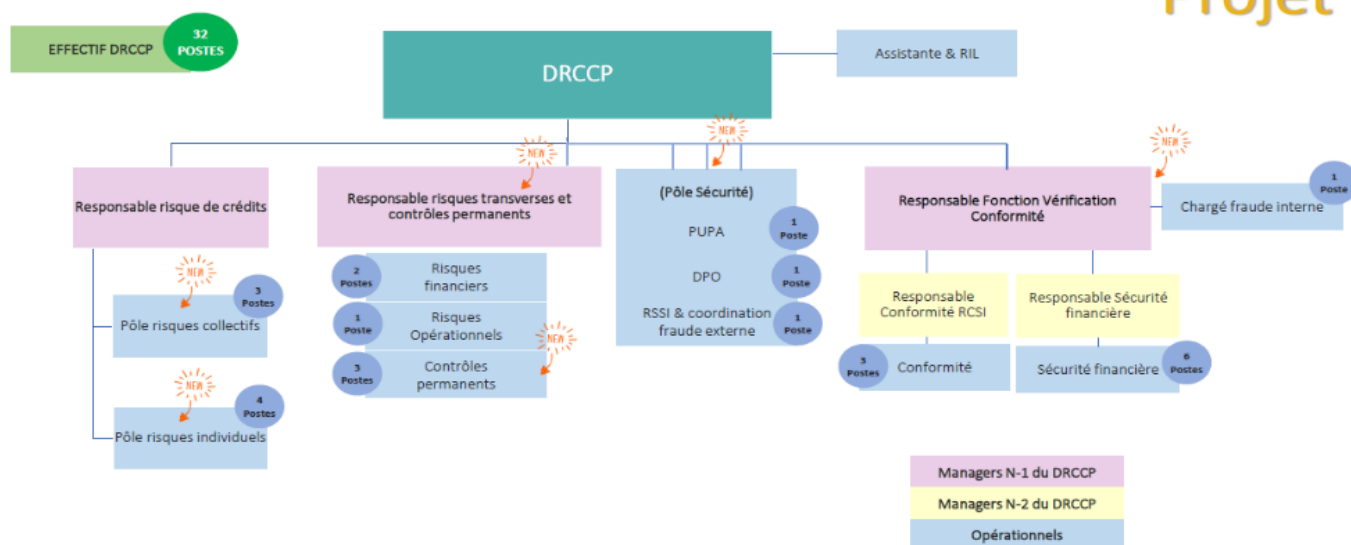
Projet

EFFECTIF DRCCP
32 POSTES

DRCCP

Assistante & RIL

NEW

Responsable risque de crédits

NEW
3 Postes
Pôle risques collectifs

NEW
4 Postes
Pôle risques individuels

NEW
Responsable risques transverses et contrôles permanents

2 Postes
Risques financiers

1 Poste
Risques Opérationnels

NEW
3 Postes
Contrôles permanents

(Pôle Sécurité)

PUPA
1 Poste

DPO
1 Poste

RSSI & coordination fraude externe
1 Poste

NEW
Responsable Fonction Vérification Conformité

1 Poste
Chargé fraude interne

Responsable Conformité RCSI

Responsable Sécurité financière

3 Postes
Conformité

Sécurité financière
6 Postes

Managers N-1 du DRCCP

Managers N-2 du DRCCP

Opérationnels